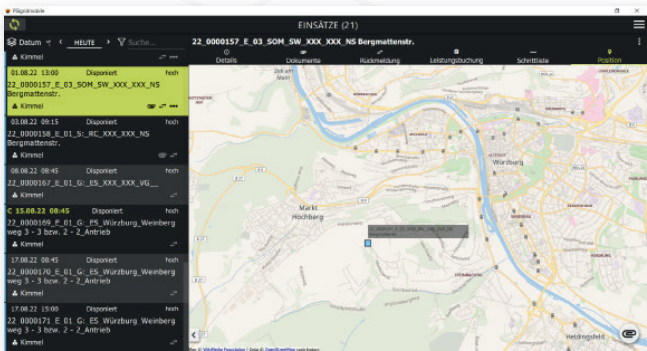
Pflegmobile

EINSÄTZE (21)

Datum < HEUTE > Suche...

22_0000157_E_03_SOM_SW_XXX_XXX_NS Bergmattenstr.

Kimmel

01.08.22 13:00 Disponiert hoch
22_0000157_E_03_SOM_SW_XXX_XXX_NS Bergmattenstr.
Kimmel

03.08.22 09:15 Disponiert hoch
22_0000158_E_01_S_RC_XXX_XXX_NS Bergmattenstr.
Kimmel

08.08.22 08:45 Disponiert hoch
22_0000167_E_01_G_ES_XXX_XXX_VG__
Kimmel

C 15.08.22 08:45 Disponiert hoch
22_0000169_E_01_G_ES_Würzburg_Weinbergweg 3 - 3 bzw. 2 - 2_Antrieb
Kimmel

17.08.22 08:45 Disponiert hoch
22_0000170_E_01_G_ES_Würzburg_Weinbergweg 3 - 3 bzw. 2 - 2_Antrieb
Kimmel

17.08.22 15:00 Disponiert hoch
22_0000171_E_01_G_ES_Würzburg_Weinbergweg 3 - 3 bzw. 2 - 2_Antrieb
Kimmel

Details | Dokumente | Rückmeldung | Leistungsbuchung | Schnittliste | Position

Würzburg

Markt Höchberg

Heidingsfeld